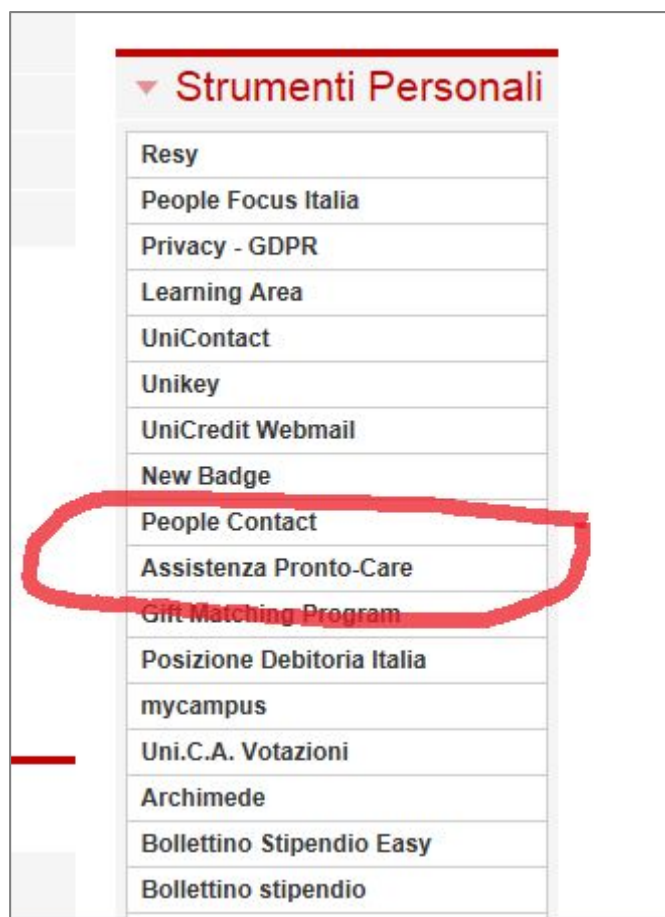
Strumenti Personali

Resy
People Focus Italia
Privacy - GDPR
Learning Area
UniContact
Unikey
UniCredit Webmail
New Badge
People Contact
Assistenza Pronto-Care
Gift Matching Program
Posizione Debitoria Italia
mycampus
Uni.C.A. Votazioni
Archimede
Bollettino Stipendio Easy
Bollettino stipendio